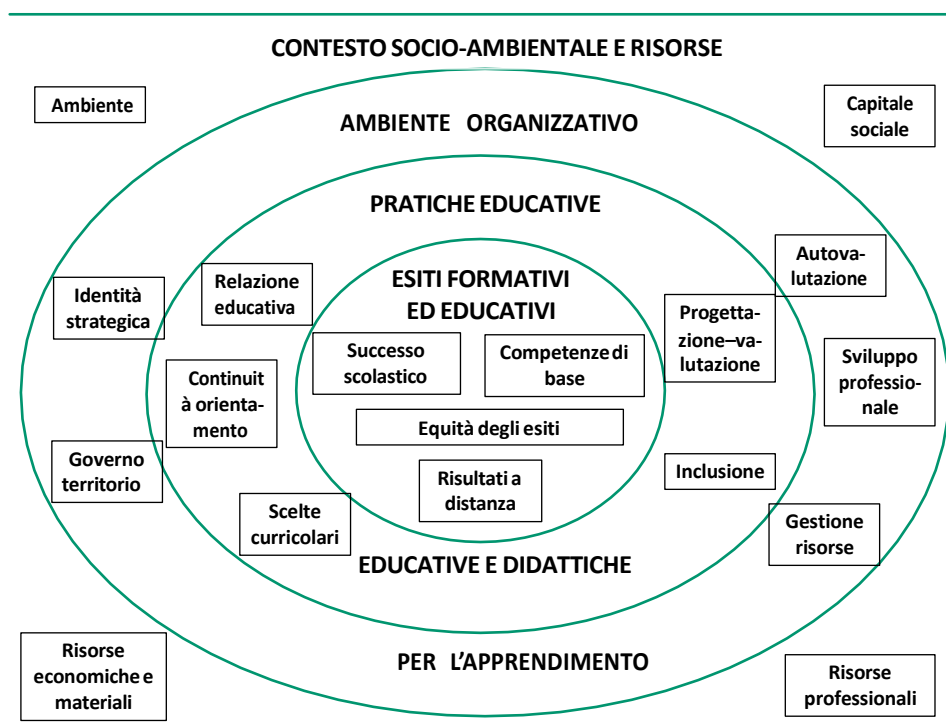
CONTESTO SOCIO-AMBIENTALE E RISORSE

Ambiente

Capitale sociale

AMBIENTE ORGANIZZATIVO

PRATICHE EDUCATIVE

Autovalutazione

Identità strategica

Relazione educativa

ESITI FORMATIVI ED EDUCATIVI

Progettazione–valutazione

Successo scolastico

Competenze di base

Sviluppo professionale

Continuità orientamento

Equità degli esiti

Governo territorio

Inclusione

Risultati a distanza

Scelte curricolari

Gestione risorse

EDUCATIVE E DIDATTICHE

Risorse economiche e materiali

PER L'APPRENDIMENTO

Risorse professionali